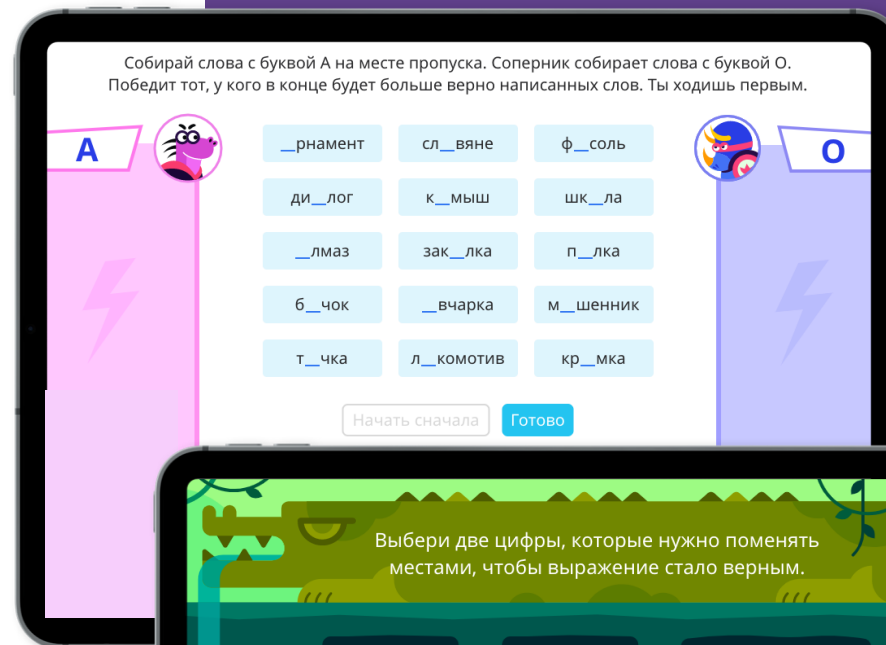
Собирай слова с буквой А на месте пропуска. Соперник собирает слова с буквой О. Победит тот, у кого в конце будет больше верно написанных слов. Ты ходишь первым.

А

О

__рнамент
сл__вяне
ф__соль
ди__лог
к__мыш
шк__ла
__лмаз
зак__лка
п__лка
б__чок
__вчарка
м__шенник
т__чка
л__комотив
кр__мка

Начать сначала
Готово

Выбери две цифры, которые нужно поменять местами, чтобы выражение стало верным.